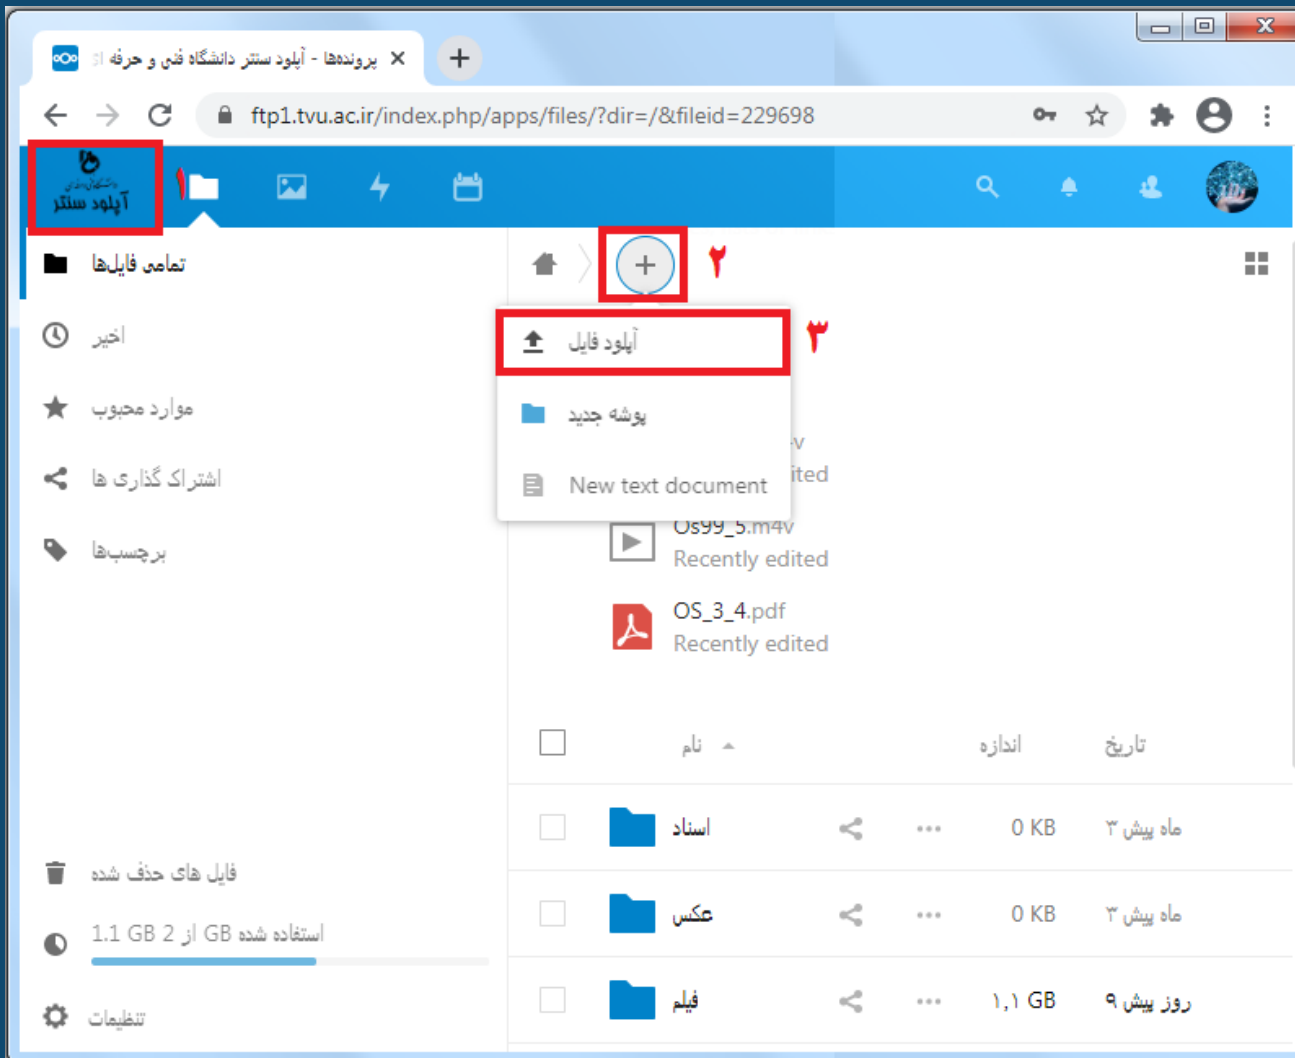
پرونده‌ها - آپلود سنتر دانشگاه فنی و حرفه ا

ftp1.tvu.ac.ir/index.php/apps/files/?dir=/&fileid=229698

دانشگاه فنی و حرفه ای
آپلود سنتر

۱

تمامی فایل‌ها

اخیر

موارد محبوب

اشتراک گذاری ها

برچسب‌ها

۲

آپلود فایل

۳

پوشه جدید

New text document

v
ited

Os99_5.m4v
Recently edited

OS_3_4.pdf
Recently edited

| | نام | | | اندازه | تاریخ |
|---|---|---|---|---|---|
| | اسناد | | ... | 0 KB | ۳ ماه پیش |
| | عکس | | ... | 0 KB | ۳ ماه پیش |
| | فیلم | | ... | ۱,۱ GB | ۹ روز پیش |

فایل های حذف شده

1.1 GB از 2 GB استفاده شده

تنظیمات